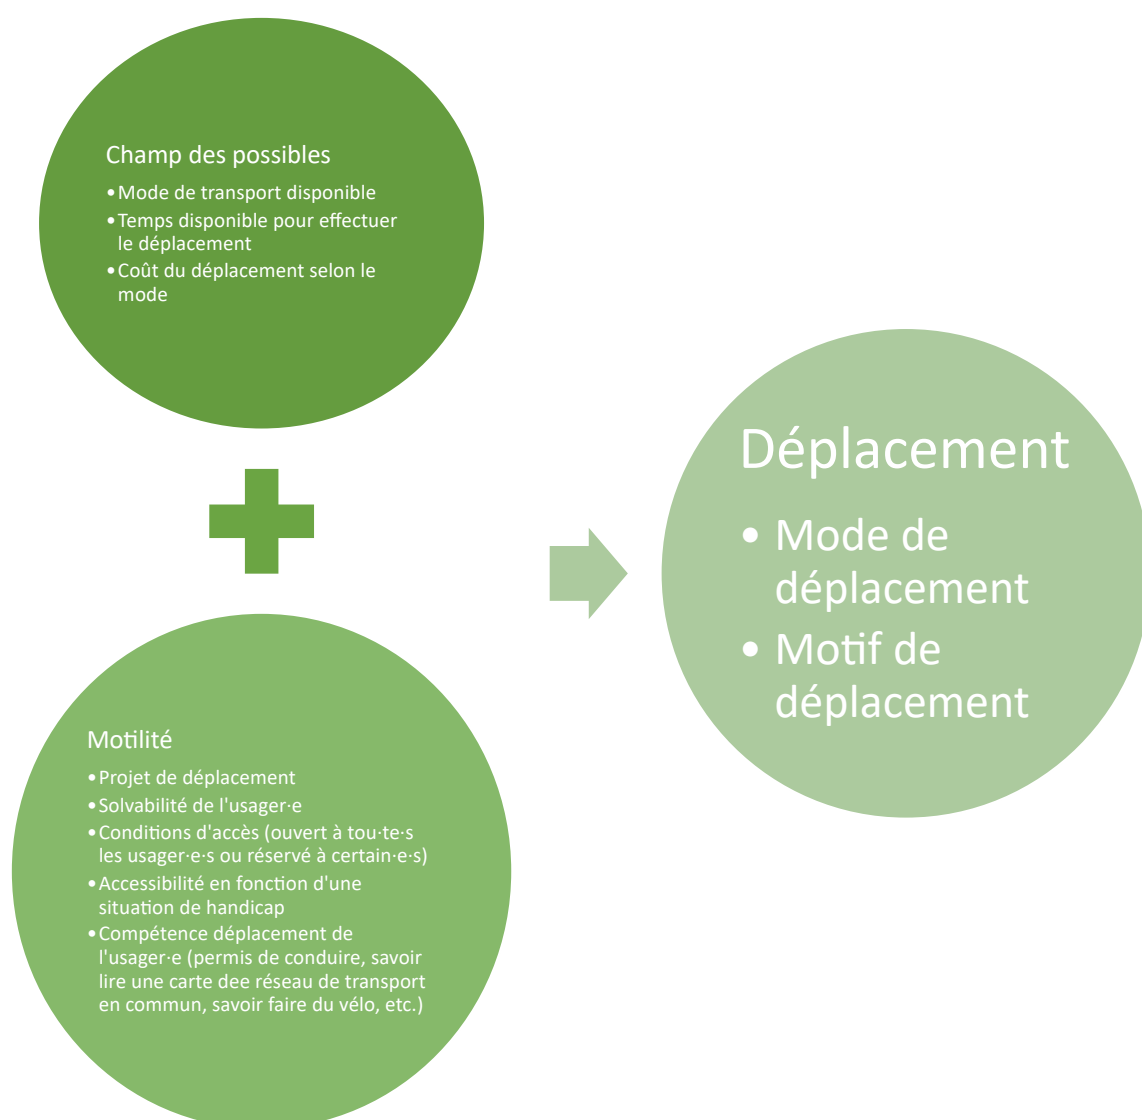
Champ des possibles

- Mode de transport disponible
- Temps disponible pour effectuer le déplacement
- Coût du déplacement selon le mode

Motilité

- Projet de déplacement
- Solvabilité de l'usager·e
- Conditions d'accès (ouvert à tou·te·s les usager·e·s ou réservé à certain·e·s)
- Accessibilité en fonction d'une situation de handicap
- Compétence déplacement de l'usager·e (permis de conduire, savoir lire une carte dee réseau de transport en commun, savoir faire du vélo, etc.)

Déplacement

- Mode de déplacement
- Motif de déplacement